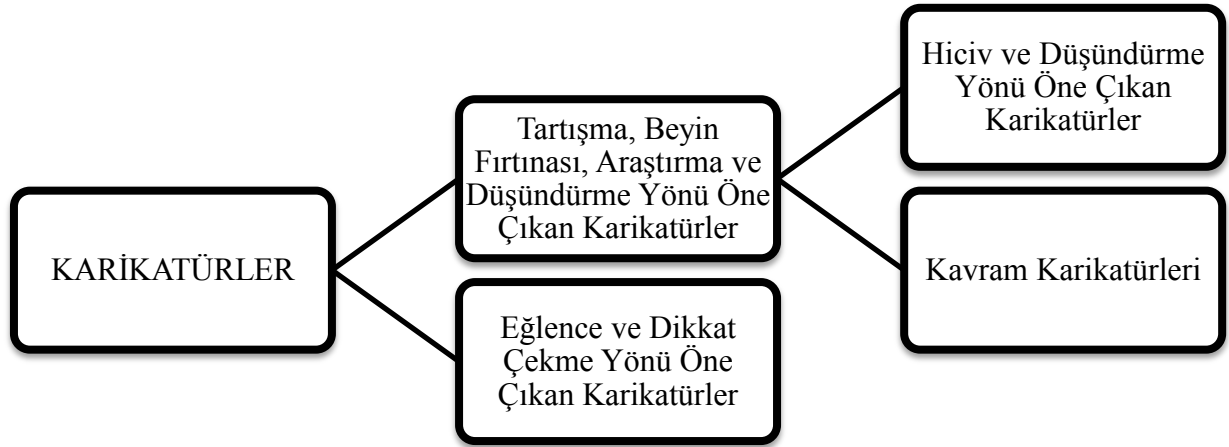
KARİKATÜRLER

Tartışma, Beyin Fırtınası, Araştırma ve Düşündürme Yönü Öne Çıkan Karikatürler

Eğlence ve Dikkat Çekme Yönü Öne Çıkan Karikatürler

Hiciv ve Düşündürme Yönü Öne Çıkan Karikatürler

Kavram Karikatürleri